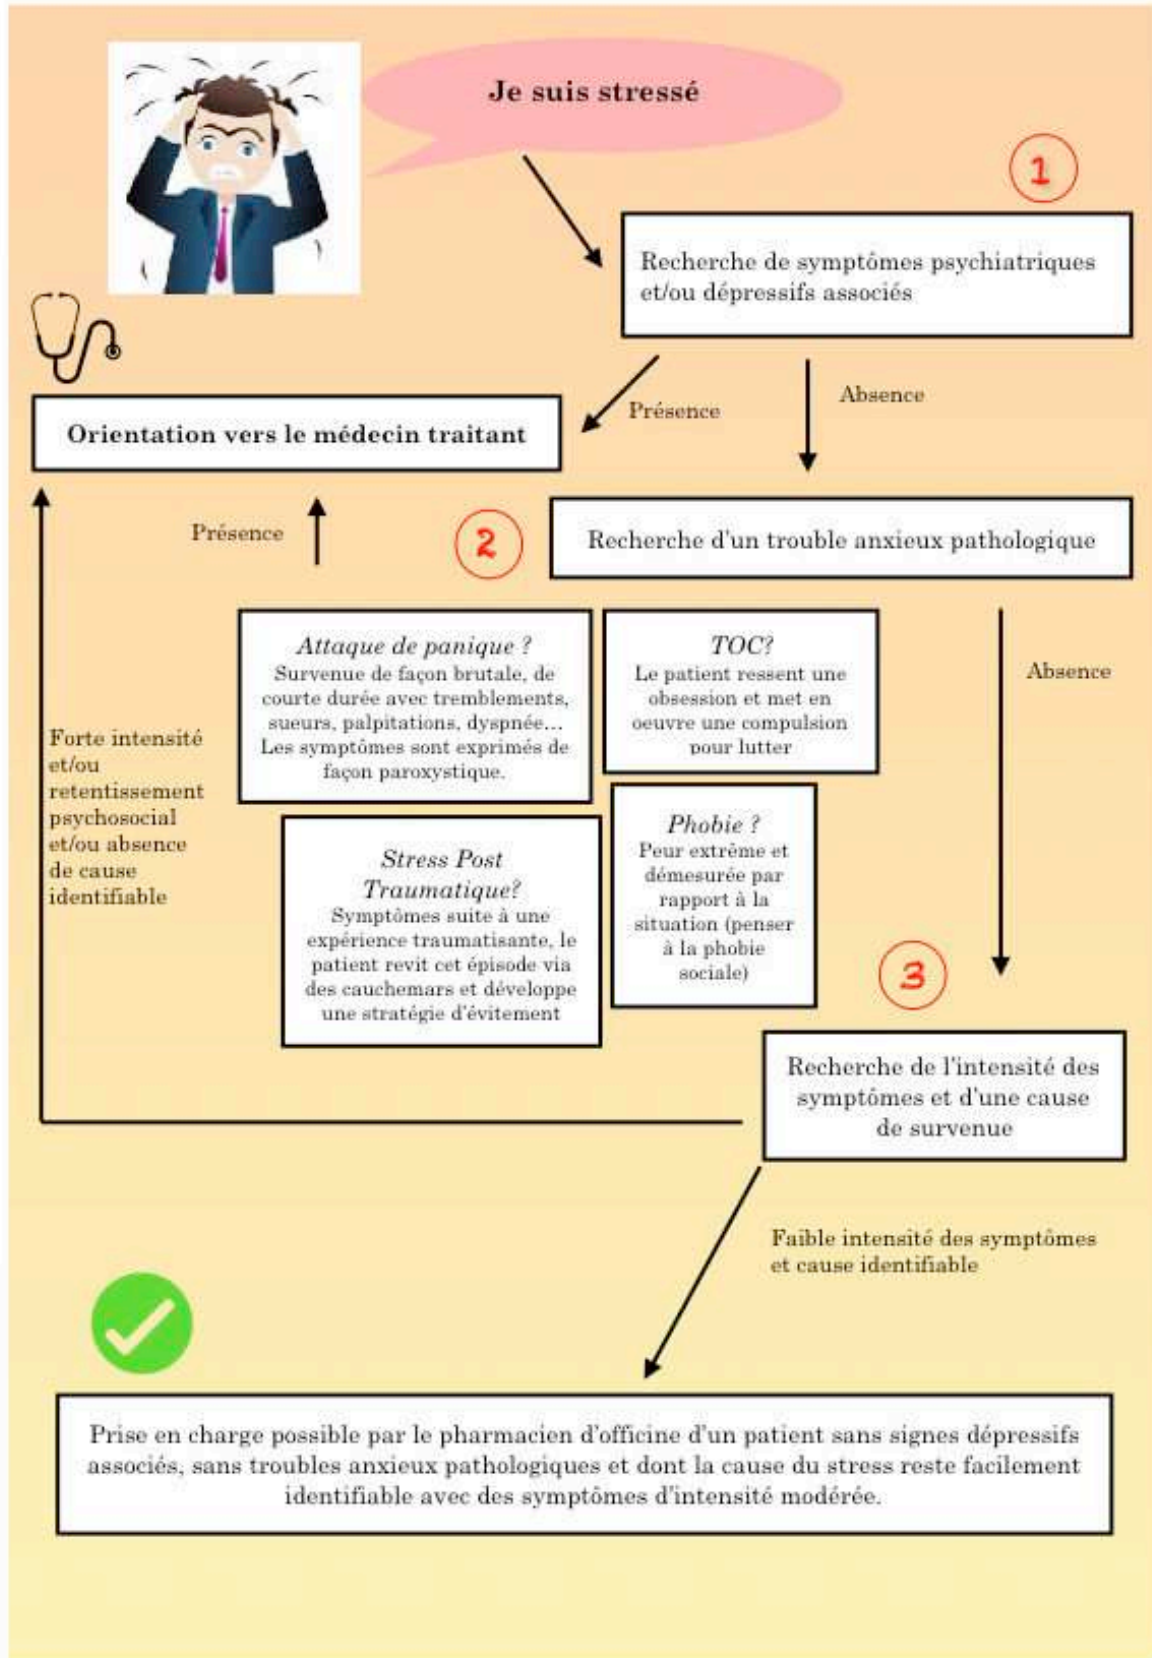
Je suis stressé

1

Recherche de symptômes psychiatriques et/ou dépressifs associés

Présence

Absence

Orientation vers le médecin traitant

Présence

2

Recherche d'un trouble anxieux pathologique

Absence

Forte intensité et/ou retentissement psychosocial et/ou absence de cause identifiable

*Attaque de panique ?*
Survenue de façon brutale, de courte durée avec tremblements, sueurs, palpitations, dyspnée... Les symptômes sont exprimés de façon paroxystique.

*TOC?*
Le patient ressent une obsession et met en oeuvre une compulsion pour lutter

*Stress Post Traumatique?*
Symptômes suite à une expérience traumatisante, le patient revit cet épisode via des cauchemars et développe une stratégie d'évitement

*Phobie ?*
Peur extrême et démesurée par rapport à la situation (penser à la phobie sociale)

3

Recherche de l'intensité des symptômes et d'une cause de survenue

Faible intensité des symptômes et cause identifiable

Prise en charge possible par le pharmacien d'officine d'un patient sans signes dépressifs associés, sans troubles anxieux pathologiques et dont la cause du stress reste facilement identifiable avec des symptômes d'intensité modérée.